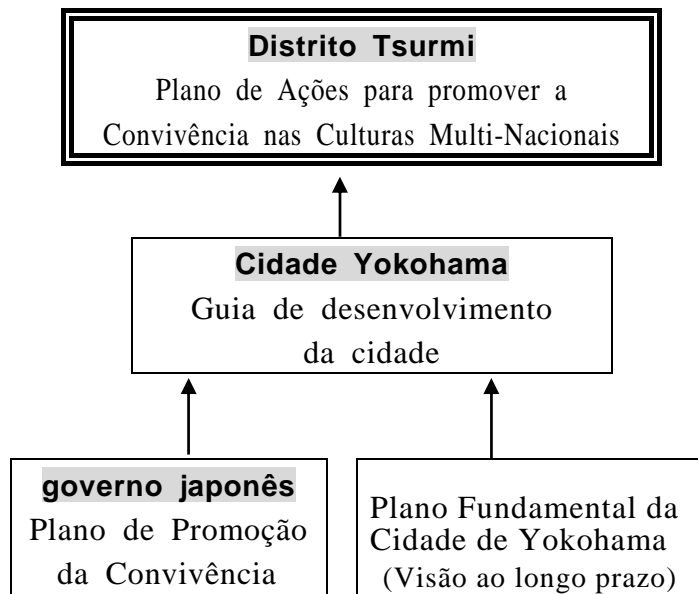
Distrito Tsurmi
Plano de Ações para promover a Convivência nas Culturas Multi-Nacionais

Cidade Yokohama
Guia de desenvolvimento da cidade

governo japonês
Plano de Promoção da Convivência

Plano Fundamental da Cidade de Yokohama
(Visão ao longo prazo)